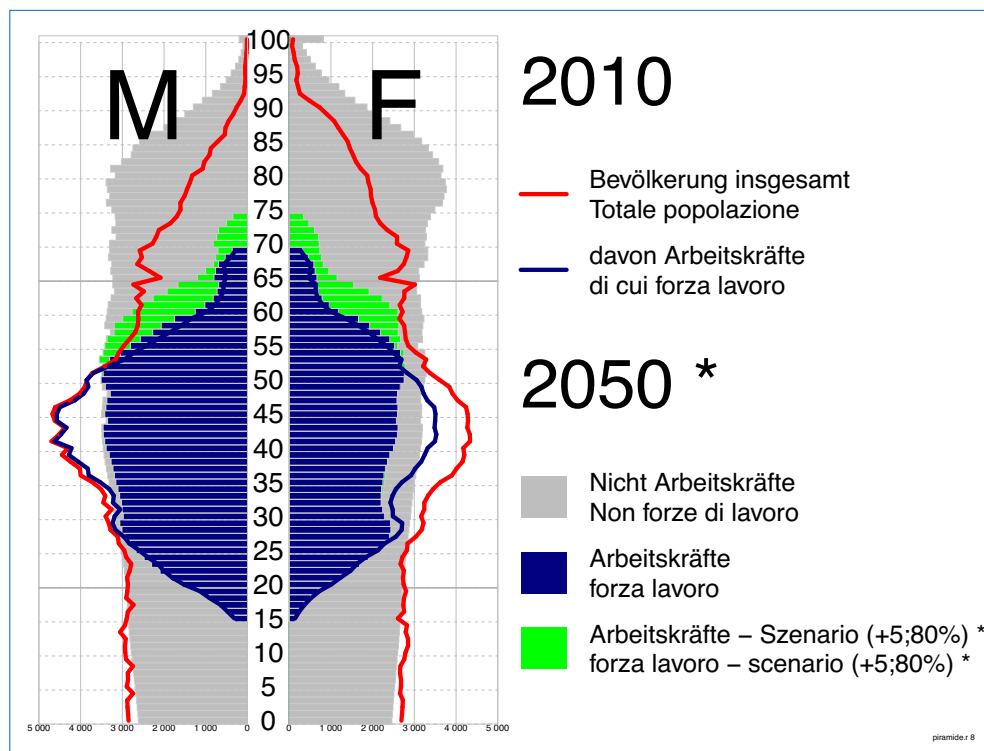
M

F

100
95
90
85
80
75
70
65
60
55
50
45
40
35
30
25
20
15
10
5
0

5 000 4 000 3 000 2 000 1 000 0

0 1 000 2 000 3 000 4 000 5 000

2010

Bevölkerung insgesamt
Totale popolazione

davon Arbeitskräfte
di cui forza lavoro

2050 *

Nicht Arbeitskräfte
Non forze di lavoro

Arbeitskräfte
forza lavoro

Arbeitskräfte – Szenario (+5;80%) *
forza lavoro – scenario (+5;80%) *

piramide.r 8